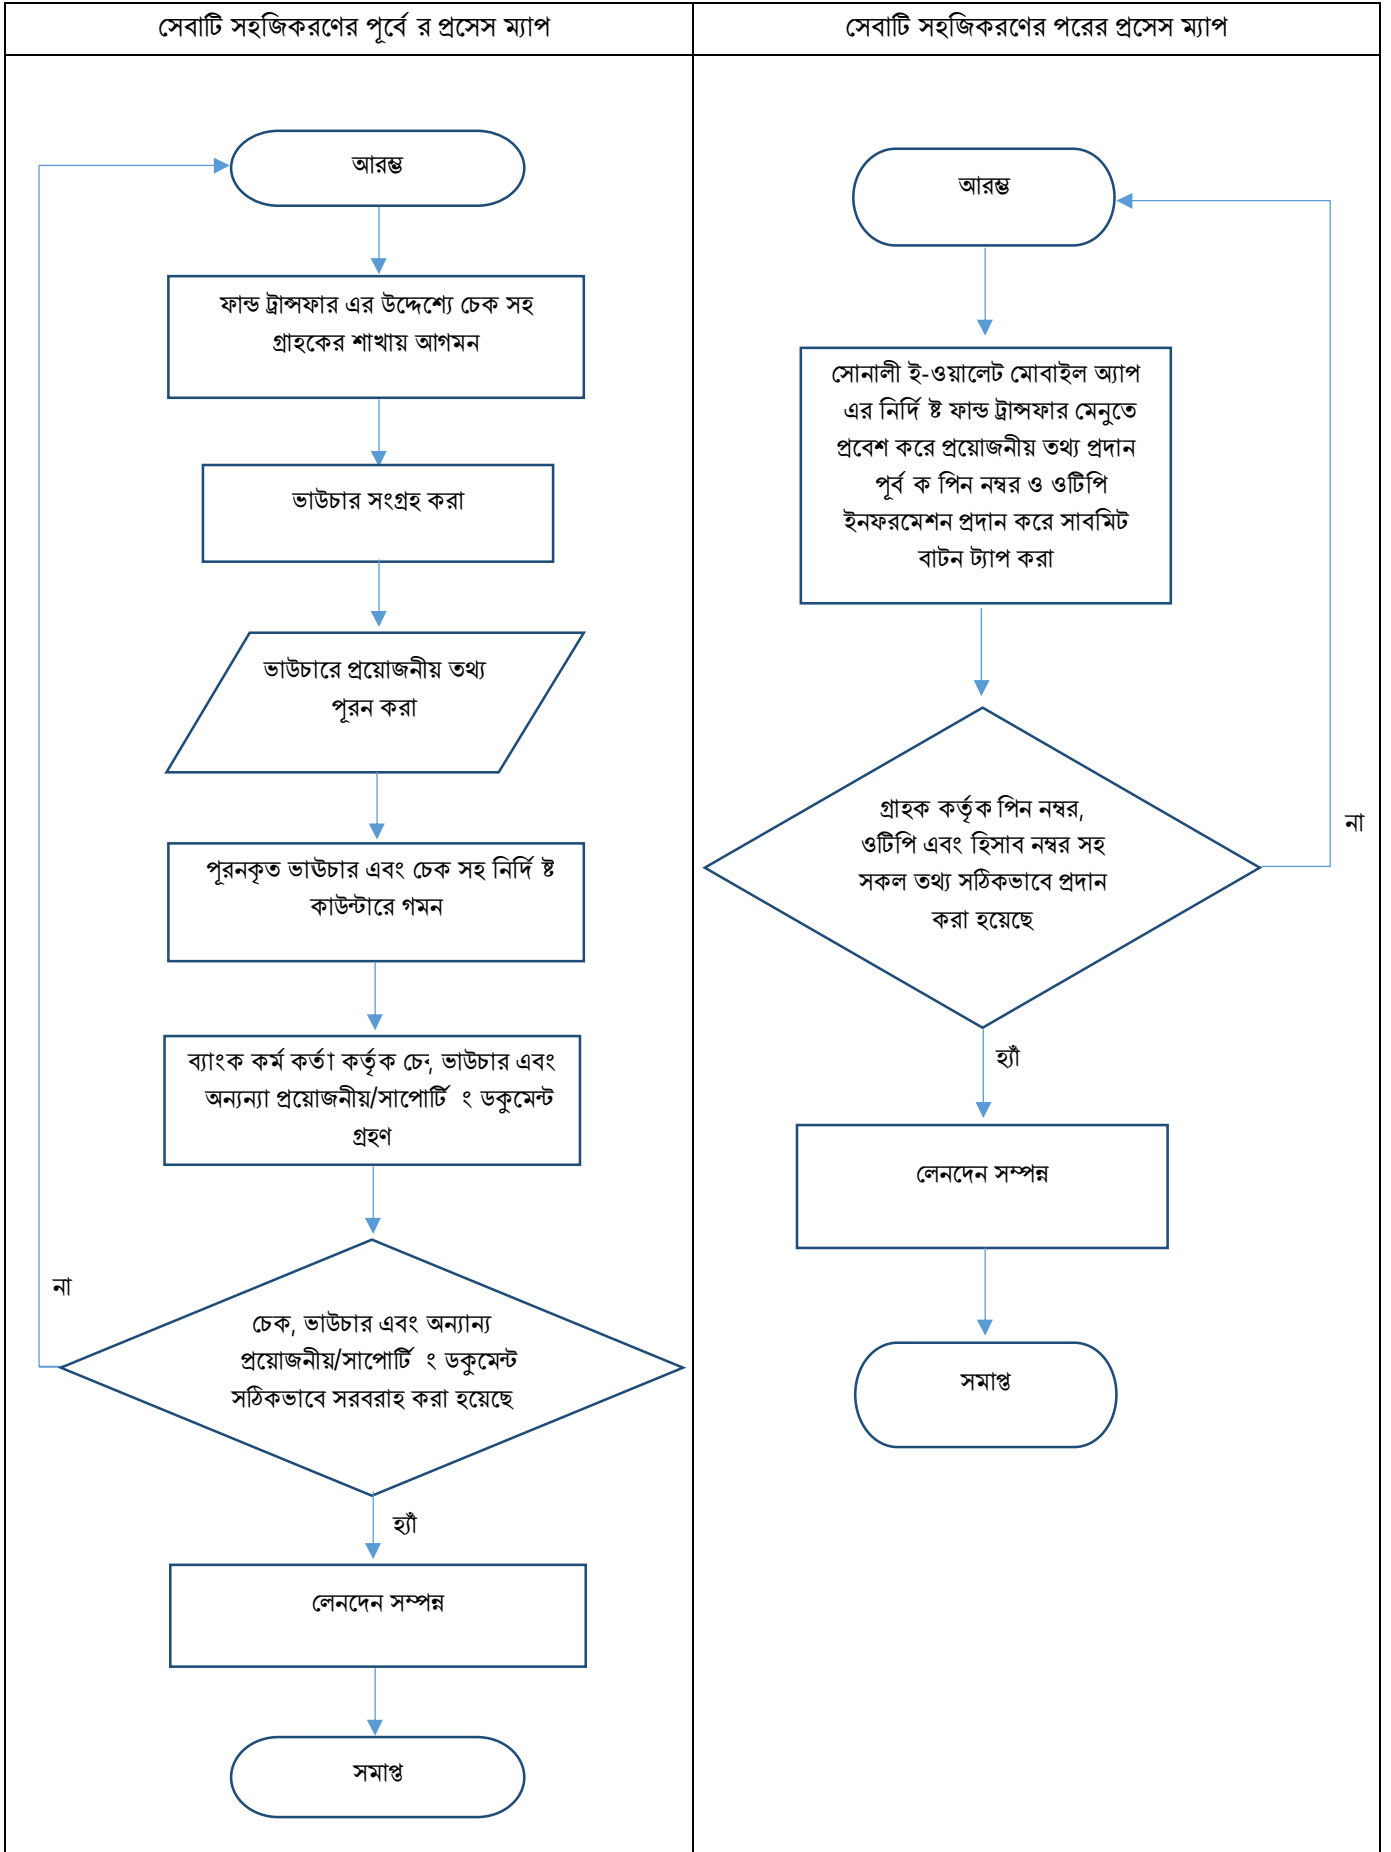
| সেবাটি সহজিকরণের পূর্বে র প্রসেস ম্যাপ | সেবাটি সহজিকরণের পরের প্রসেস ম্যাপ |
|---|---|

আরম্ভ

ফান্ড ট্রান্সফার এর উদ্দেশ্যে চেক সহ গ্রাহকের শাখায় আগমন

ভাউচার সংগ্রহ করা

ভাউচারে প্রয়োজনীয় তথ্য পূরন করা

পূরনকৃত ভাউচার এবং চেক সহ নির্দি ষ্ট কাউন্টারে গমন

ব্যাংক কর্ম কর্তা কর্তৃক চে, ভাউচার এবং অন্যান্য প্রয়োজনীয়/সাপোর্টি ং ডকুমেন্ট গ্রহণ

না

চেক, ভাউচার এবং অন্যান্য প্রয়োজনীয়/সাপোর্টি ং ডকুমেন্ট সঠিকভাবে সরবরাহ করা হয়েছে

হ্যাঁ

লেনদেন সম্পন্ন

সমাপ্ত

আরম্ভ

সোনালী ই-ওয়ালেট মোবাইল অ্যাপ এর নির্দি ষ্ট ফান্ড ট্রান্সফার মেনুতে প্রবেশ করে প্রয়োজনীয় তথ্য প্রদান পূর্ব ক পিন নম্বর ও ওটিপি ইনফরমেশন প্রদান করে সাবমিট বাটন ট্যাপ করা

গ্রাহক কর্তৃক পিন নম্বর, ওটিপি এবং হিসাব নম্বর সহ সকল তথ্য সঠিকভাবে প্রদান করা হয়েছে

না

হ্যাঁ

লেনদেন সম্পন্ন

সমাপ্ত